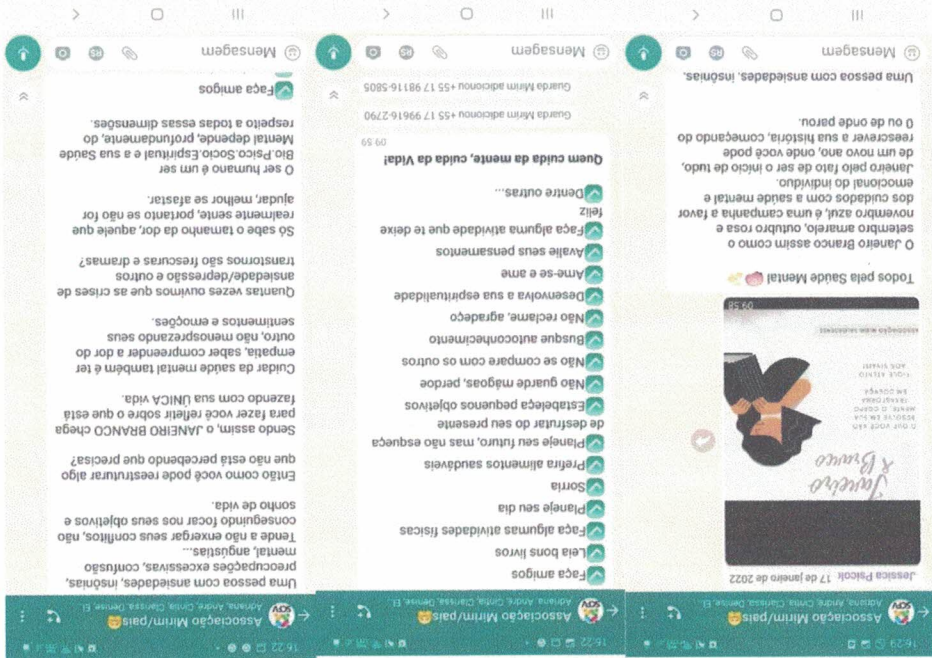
16:29
Associação Mirim/pais
Adriana, André, Cintia, Clarissa, Denise, E...
Jessica Psicol. 17 de janeiro de 2022
Janeiro Branco
O QUE VOCÊ NÃO RESOLVE EM SUA MENTE, O CORPO TRANSFORMA EM DOENÇA
FIQUE ATENTO AOS SINAIS!
Associação Mirim Jales
09:58
Todos pela Saúde Mental
O Janeiro Branco assim como o setembro amarelo, outubro rosa e novembro azul, é uma campanha a favor dos cuidados com a saúde mental e emocional do indivíduo.
Janeiro pelo fato de ser o início de tudo, de um novo ano, onde você pode reescrever a sua história, começando do 0 ou de onde parou.
Uma pessoa com ansiedades, insônias,
Mensagem

16:22
Associação Mirim/pais
Adriana, André, Cintia, Clarissa, Denise, E...
Faça amigos
Leia bons livros
Faça algumas atividades físicas
Planeje seu dia
Sorria
Prefira alimentos saudáveis
Planeje seu futuro, mas não esqueça de desfrutar do seu presente
Estabeleça pequenos objetivos
Não guarde mágoas, perdoe
Não se compare com os outros
Busque autoconhecimento
Não reclame, agradeça
Desenvolva a sua espiritualidade
Ame-se e ame
Avalie seus pensamentos
Faça alguma atividade que te deixe feliz
Dentre outras...
Quem cuida da mente, cuida da Vida!
09:59
Guarda Mirim adicionou +55 17 99616-2790
Guarda Mirim adicionou +55 17 98116-5805
Mensagem

16:22
Associação Mirim/pais
Adriana, André, Cintia, Clarissa, Denise, E...
Uma pessoa com ansiedades, insônias, preocupações excessivas, confusão mental, angustias...
Tende a não enxergar seus conflitos, não conseguindo focar nos seus objetivos e sonho de vida.
Então como você pode reestruturar algo que não esta percebendo que precisa?
Sendo assim, o JANEIRO BRANCO chega para fazer você refletir sobre o que está fazendo com sua ÚNICA vida.
Cuidar da saúde mental também é ter empatia, saber compreender a dor do outro, não menosprezando seus sentimentos e emoções.
Quantas vezes ouvimos que as crises de ansiedade/depressão e outros transtornos são frescuras e dramas?
Só sabe o tamanho da dor, aquele que realmente sente, portanto se não for ajudar, melhor se afastar.
O ser humano é um ser Bio.Psico.Socio.Espiritual e a sua Saúde Mental depende, profundamente, do respeito a todas essas dimensões.
Faça amigos
Mensagem